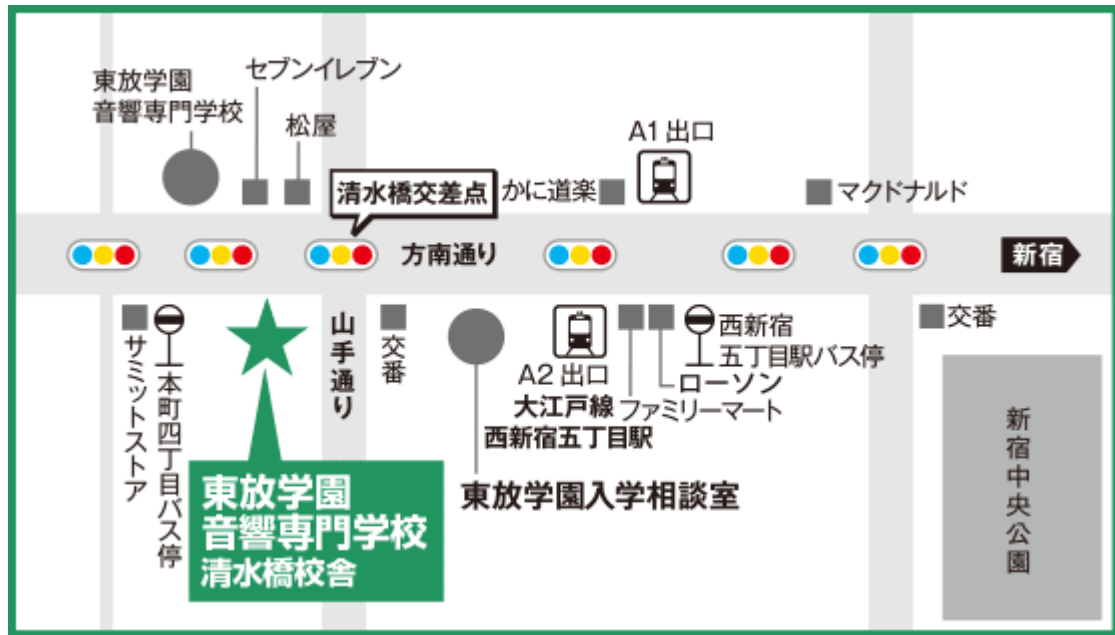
東放学園
音響専門学校

セブンイレブン

松屋

A1 出口

清水橋交差点

かに道楽

マクドナルド

方南通り

新宿

サミットストア

本町四丁目バス停

山手通り

交番

A2 出口

大江戸線

西新宿五丁目駅

ファミリーマート

ローソン

西新宿
五丁目駅バス停

交番

新宿中央公園

東放学園
音響専門学校
清水橋校舎

東放学園入学相談室